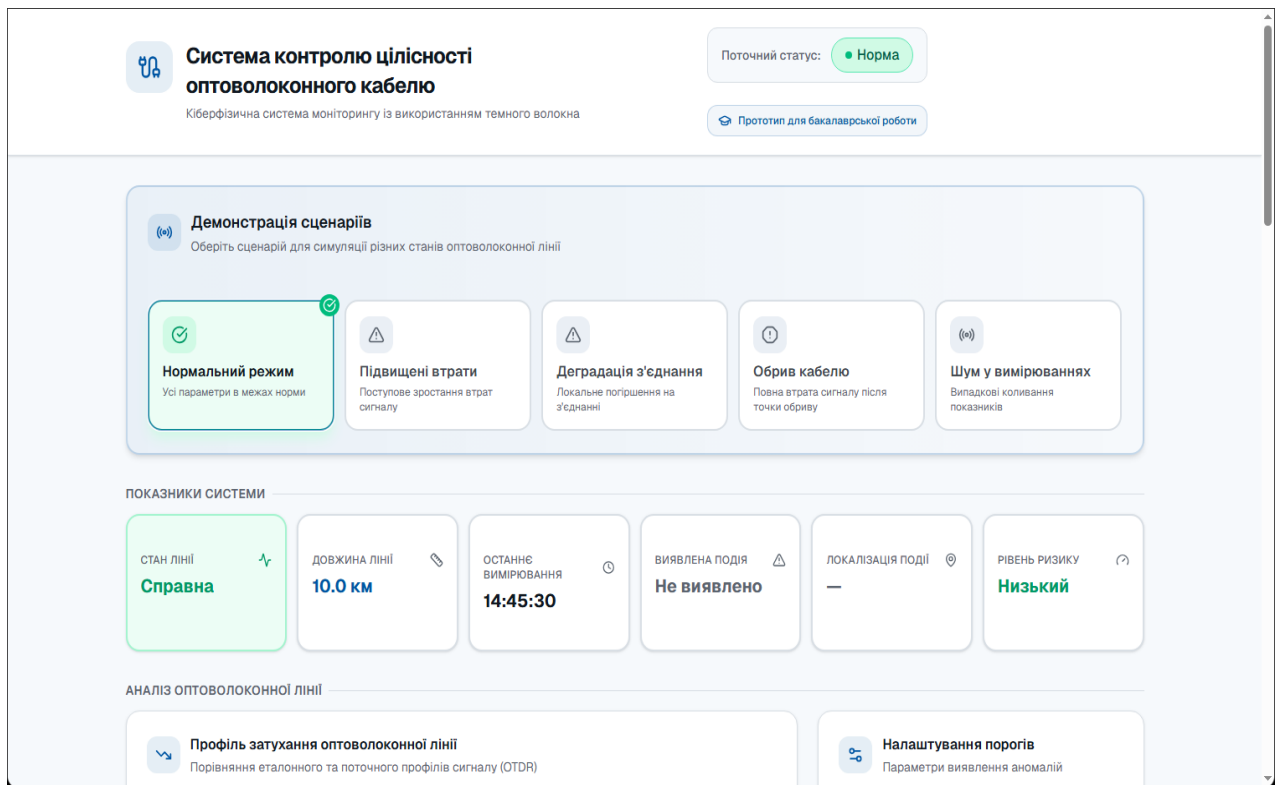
Система контролю цілісності оптоволоконного кабелю

Кіберфізична система моніторингу із використанням темного волокна

Поточний статус: Норма

Прототип для бакалаврської роботи

Демонстрація сценаріїв

Оберіть сценарій для симуляції різних станів оптоволоконної лінії

Нормальний режим
Усі параметри в межах норми

Підвищені втрати
Поступове зростання втрат сигналу

Деградація з'єднання
Локальне погіршення на з'єднанні

Обрив кабелю
Повна втрата сигналу після точки обриву

Шум у вимірюваннях
Випадкові коливання показників

ПОКАЗНИКИ СИСТЕМИ

| СТАН ЛІНІЇ | ДОВЖИНА ЛІНІЇ | ОСТАННЄ ВИМІРЮВАННЯ | ВИЯВЛЕНА ПОДІЯ | ЛОКАЛІЗАЦІЯ ПОДІЇ | РІВЕНЬ РИЗИКУ |
|---|---|---|---|---|---|
| Справна | 10.0 км | 14:45:30 | Не виявлено | — | Низький |

АНАЛІЗ ОПТОВОЛОКОННОЇ ЛІНІЇ

Профіль затухання оптоволоконної лінії
Порівняння еталонного та поточного профілів сигналу (OTDR)

Налаштування порогів
Параметри виявлення аномалій